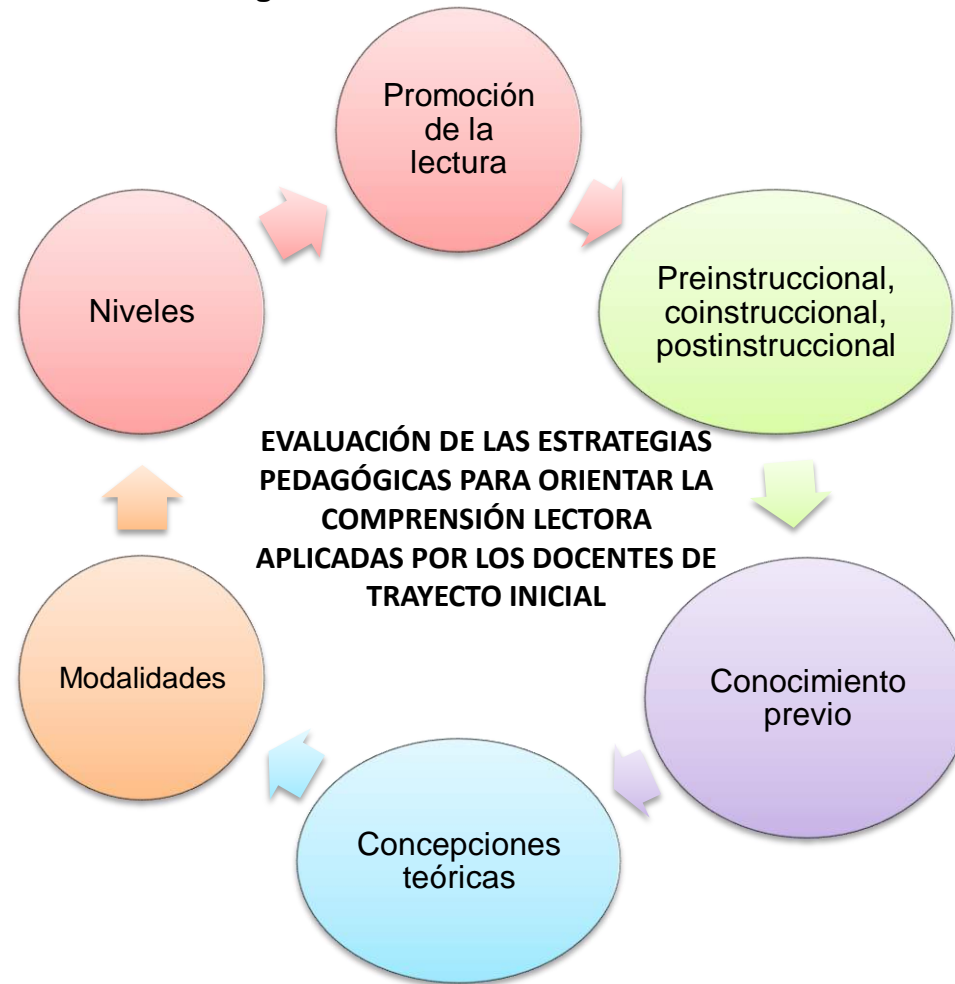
Promoción de la lectura

Preinstruccional, coinstruccional, postinstruccional

Conocimiento previo

Concepciones teóricas

Modalidades

Niveles

EVALUACIÓN DE LAS ESTRATEGIAS PEDAGÓGICAS PARA ORIENTAR LA COMPRENSIÓN LECTORA APLICADAS POR LOS DOCENTES DE TRAYECTO INICIAL